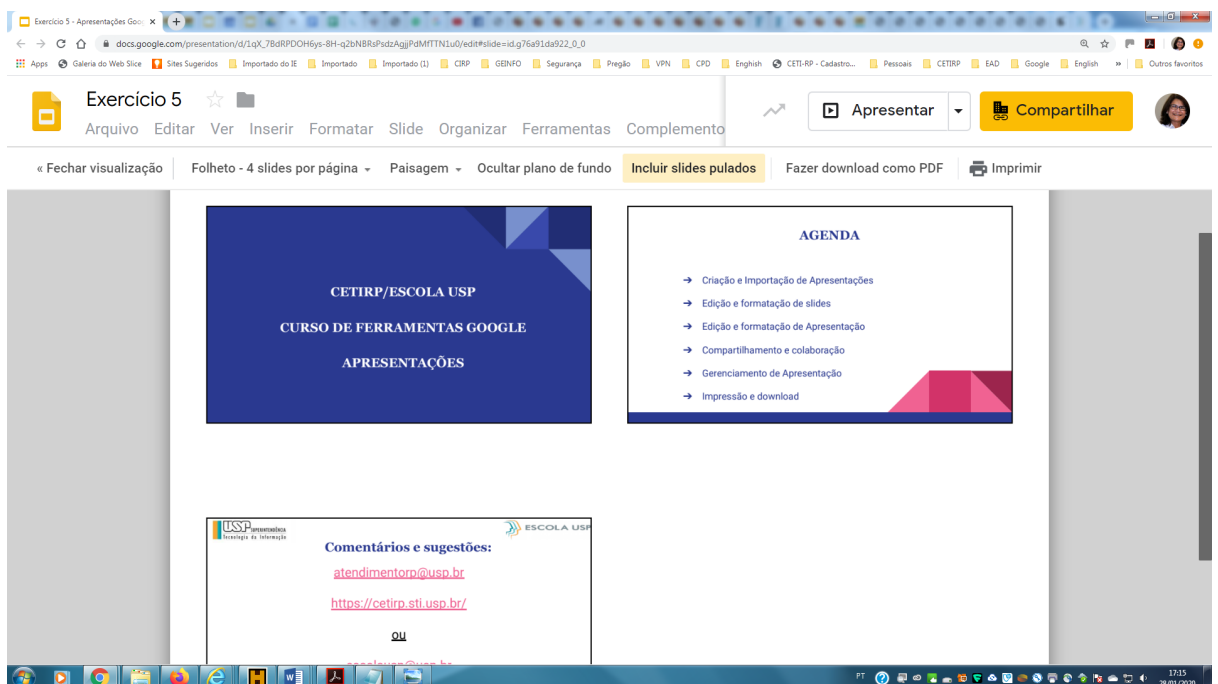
Exercício 5 - Apresentações Goo ×

docs.google.com/presentation/d/1qX_7BdRPDOH6ys-8H-q2bNBRsPsdzAgjjPdMfTTN1u0/edit#slide=id.g76a91da922_0_0

Apps Galeria do Web Slice Sites Sugeridos Importado do IE Importado Importado (1) CIRP GEINFO Segurança Pregão VPN CPD Enghish CETI-RP - Cadastro... Pessoais CETIRP EAD Google English » Outros favoritos

Exercício 5

Arquivo Editar Ver Inserir Formatar Slide Organizar Ferramentas Complemento

Apresentar

Compartilhar

« Fechar visualização Folheto - 4 slides por página Paisagem Ocultar plano de fundo Incluir slides pulados Fazer download como PDF Imprimir

CETIRP/ESCOLA USP

CURSO DE FERRAMENTAS GOOGLE

APRESENTAÇÕES

AGENDA

→ Criação e Importação de Apresentações
→ Edição e formatação de slides
→ Edição e formatação de Apresentação
→ Compartilhamento e colaboração
→ Gerenciamento de Apresentação
→ Impressão e download

USP SUPERINTENDÊNCIA Tecnologia da Informação

ESCOLA USP

Comentários e sugestões:

atendimentorp@usp.br

https://cetirp.sti.usp.br/

ou

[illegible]

PT

17:15
29/01/2020